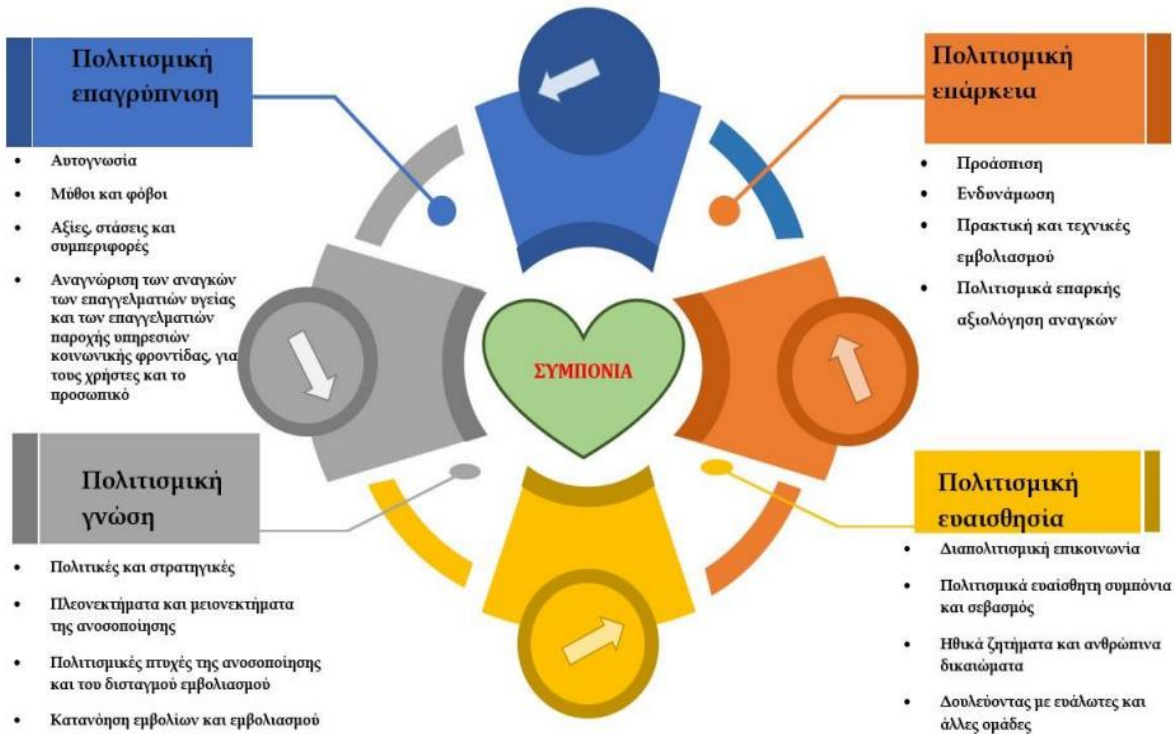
Πολιτισμική επαγρύπνιση

- Αυτογνωσία
- Μύθοι και φόβοι
- Αξίες, στάσεις και συμπεριφορές
- Αναγνώριση των αναγκών των επαγγελματιών υγείας και των επαγγελματιών παροχής υπηρεσιών κοινωνικής φροντίδας, για τους χρήστες και το προσωπικό

Πολιτισμική επάρκεια

- Προάσπιση
- Ενδυνάμωση
- Πρακτική και τεχνικές εμβολιασμού
- Πολιτισμικά επαρκής αξιολόγηση αναγκών

ΣΥΜΠΟΝΙΑ

Πολιτισμική γνώση

- Πολιτικές και στρατηγικές
- Πλεονεκτήματα και μειονεκτήματα της ανοσοποίησης
- Πολιτισμικές πτυχές της ανοσοποίησης και του δισταγμού εμβολιασμού
- Κατανόηση εμβολίων και εμβολιασμού

Πολιτισμική ευαισθησία

- Διαπολιτισμική επικοινωνία
- Πολιτισμικά ευαίσθητη συμπόνια και σεβασμός
- Ηθικά ζητήματα και ανθρώπινα δικαιώματα
- Δουλεύοντας με ευάλωτες και άλλες ομάδες